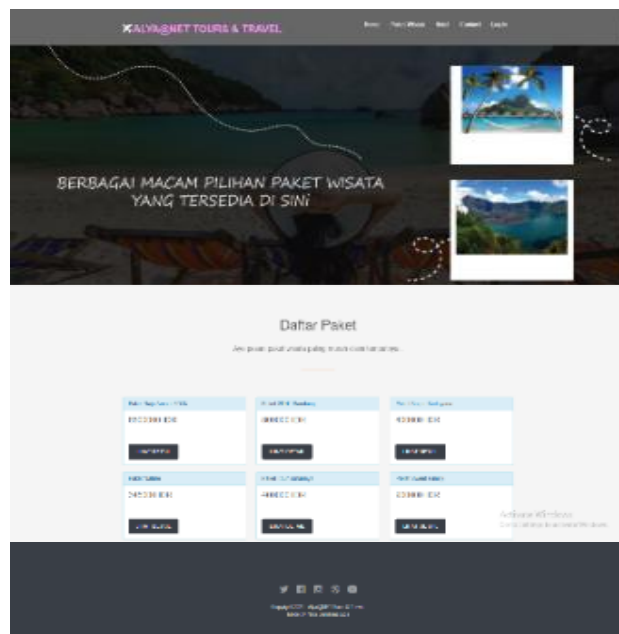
ALYA@NET TOURS & TRAVEL

Home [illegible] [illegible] Contact Login

BERBAGAI MACAM PILIHAN PAKET WISATA YANG TERSEDIA DI SINI

Daftar Paket

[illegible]

| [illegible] | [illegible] | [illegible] |
|---|---|---|
| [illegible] IDR | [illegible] IDR | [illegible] IDR |
| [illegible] | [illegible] | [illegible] |
| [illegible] | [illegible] | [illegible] |
| 2450000 IDR | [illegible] IDR | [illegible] IDR |
| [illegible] | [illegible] | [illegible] |

Activate Windows
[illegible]

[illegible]
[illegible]